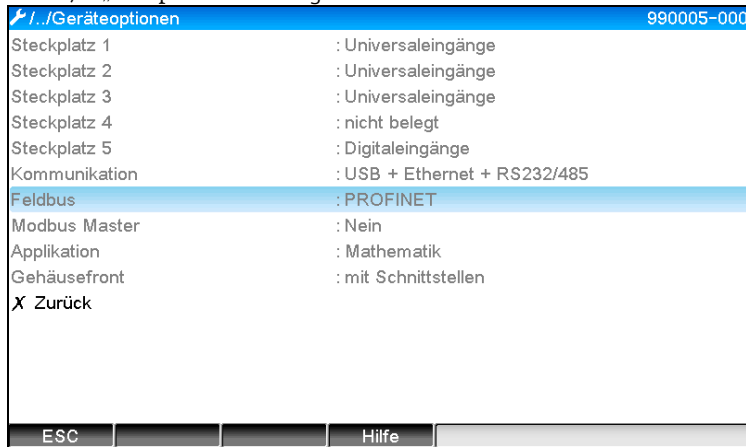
/../Geräteoptionen 990005-000

Steckplatz 1 : Universaleingänge
Steckplatz 2 : Universaleingänge
Steckplatz 3 : Universaleingänge
Steckplatz 4 : nicht belegt
Steckplatz 5 : Digitaleingänge
Kommunikation : USB + Ethernet + RS232/485
Feldbus : PROFINET
Modbus Master : Nein
Applikation : Mathematik
Gehäusefront : mit Schnittstellen
X Zurück

ESC Hilfe